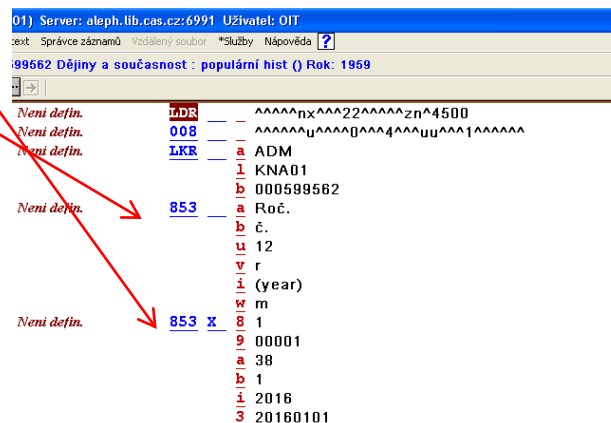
01) Server: aleph.lib.cas.cz:6991 Uživatel: OIT

ctext Správce záznamů Vzdálený soubor *Služby Nápověda ?

99562 Dějiny a současnost : populární hist () Rok: 1959

| | | | | |
|---|---|---|---|---|
| Neni defin. | LDR | | | ^^^^^nx^^^22^^^^^zn^4500 |
| Neni defin. | 008 | | | ^^^^^^u^^^^0^^^4^^^uu^^^1^^^^^^ |
| Neni defin. | LKR | | a | ADM |
| | | | l | KNA01 |
| | | | b | 000599562 |
| Neni defin. | 853 | | a | Roč. |
| | | | b | č. |
| | | | u | 12 |
| | | | v | r |
| | | | i | (year) |
| | | | w | m |
| Neni defin. | 853 | X | 8 | 1 |
| | | | 9 | 00001 |
| | | | a | 38 |
| | | | b | 1 |
| | | | i | 2016 |
| | | | 3 | 20160101 |